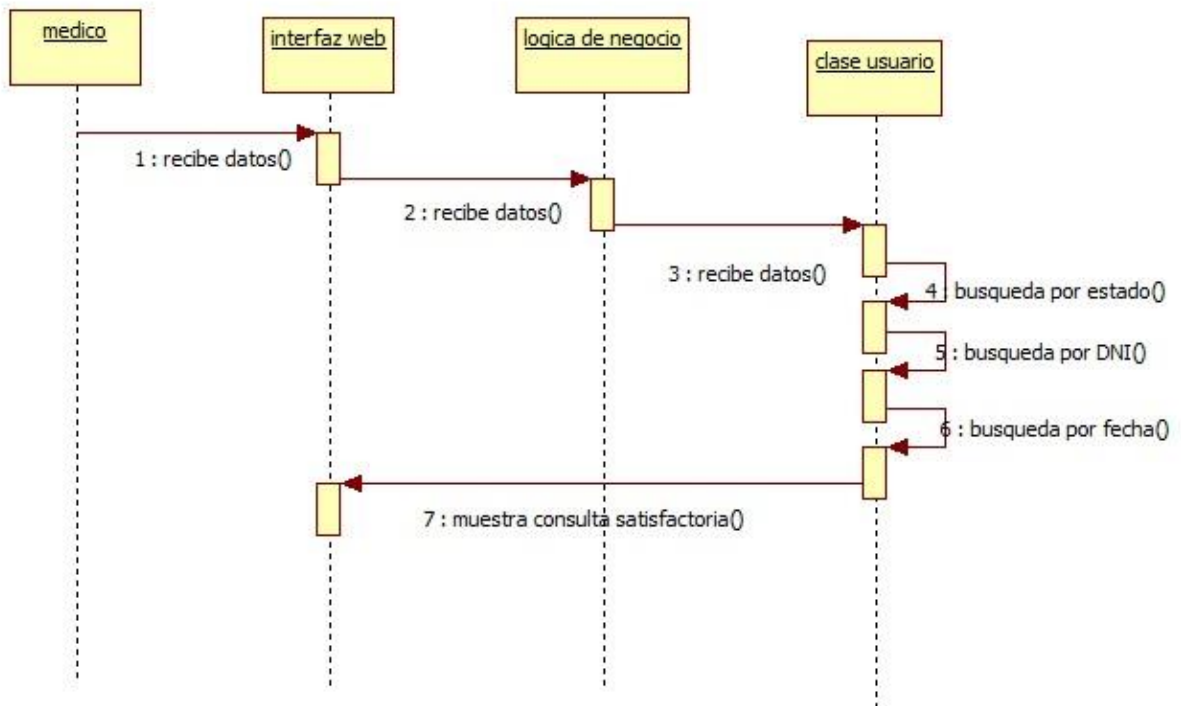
medico

interfaz web

logica de negocio

clase usuario

1 : recibe datos()

2 : recibe datos()

3 : recibe datos()

4 : busqueda por estado()

5 : busqueda por DNI()

6 : busqueda por fecha()

7 : muestra consulta satisfactoria()